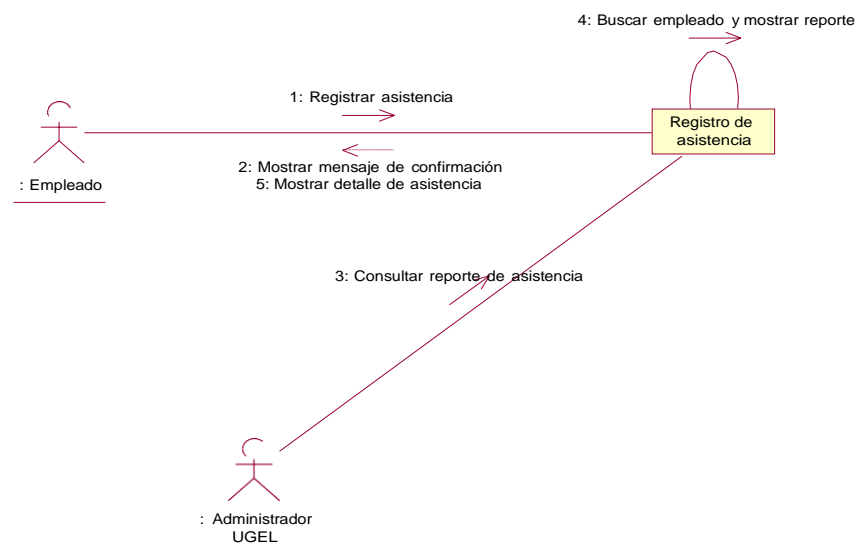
4: Buscar empleado y mostrar reporte

1: Registrar asistencia

Registro de asistencia

: Empleado

2: Mostrar mensaje de confirmación
5: Mostrar detalle de asistencia

3: Consultar reporte de asistencia

: Administrador UGEL